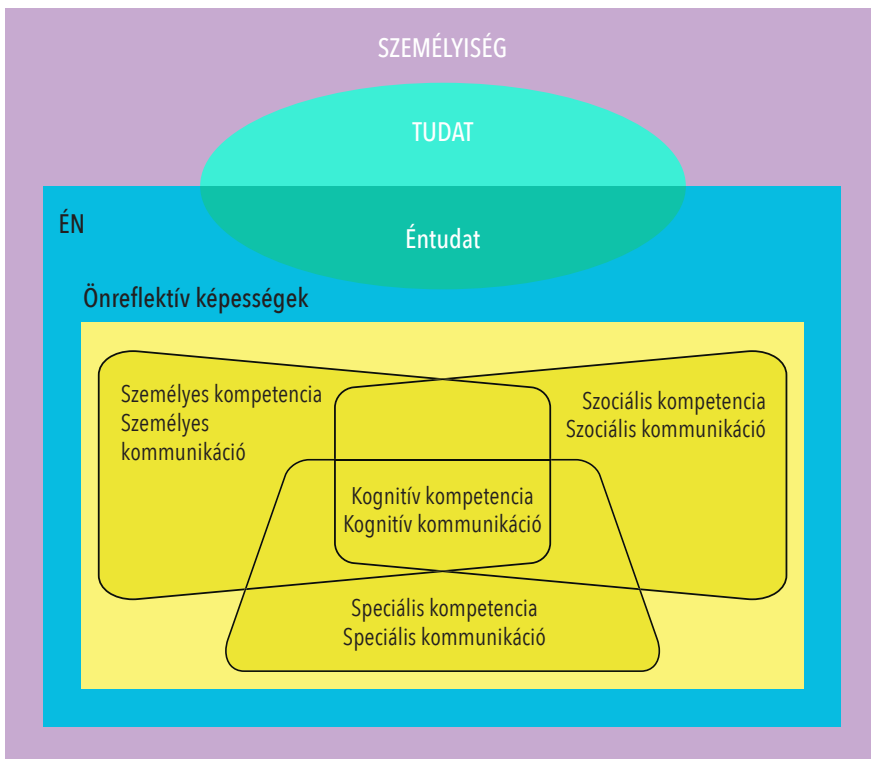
SZEMÉLYISÉG

TUDAT

ÉN

Éntudat

Önreflektív képességek

Személyes kompetencia
Személyes kommunikáció

Szociális kompetencia
Szociális kommunikáció

Kognitív kompetencia
Kognitív kommunikáció

Speciális kompetencia
Speciális kommunikáció